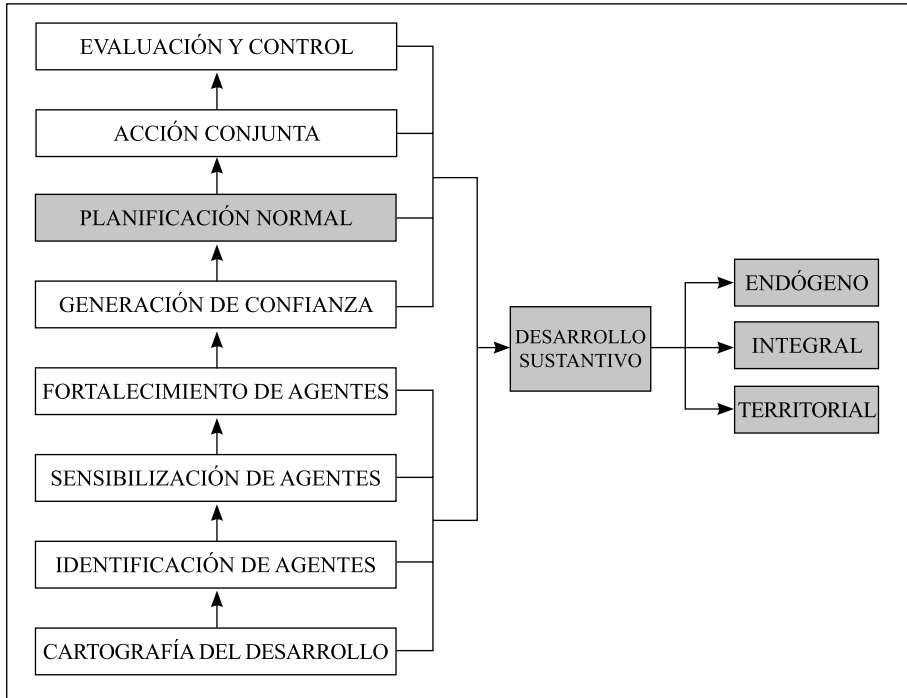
EVALUACIÓN Y CONTROL

ACCIÓN CONJUNTA

PLANIFICACIÓN NORMAL

GENERACIÓN DE CONFIANZA

FORTALECIMIENTO DE AGENTES

SENSIBILIZACIÓN DE AGENTES

IDENTIFICACIÓN DE AGENTES

CARTOGRAFÍA DEL DESARROLLO

DESARROLLO SUSTANTIVO

ENDÓGENO

INTEGRAL

TERRITORIAL